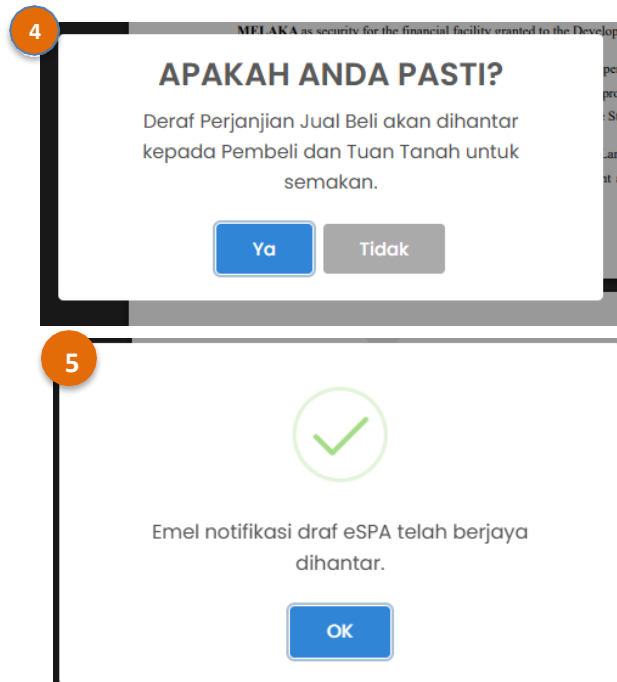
4

MELAKA as security for the financial facility granted to the Develo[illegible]

APAKAH ANDA PASTI?

Deraf Perjanjian Jual Beli akan dihantar kepada Pembeli dan Tuan Tanah untuk semakan.

Ya

Tidak

5

Emel notifikasi draf eSPA telah berjaya dihantar.

OK